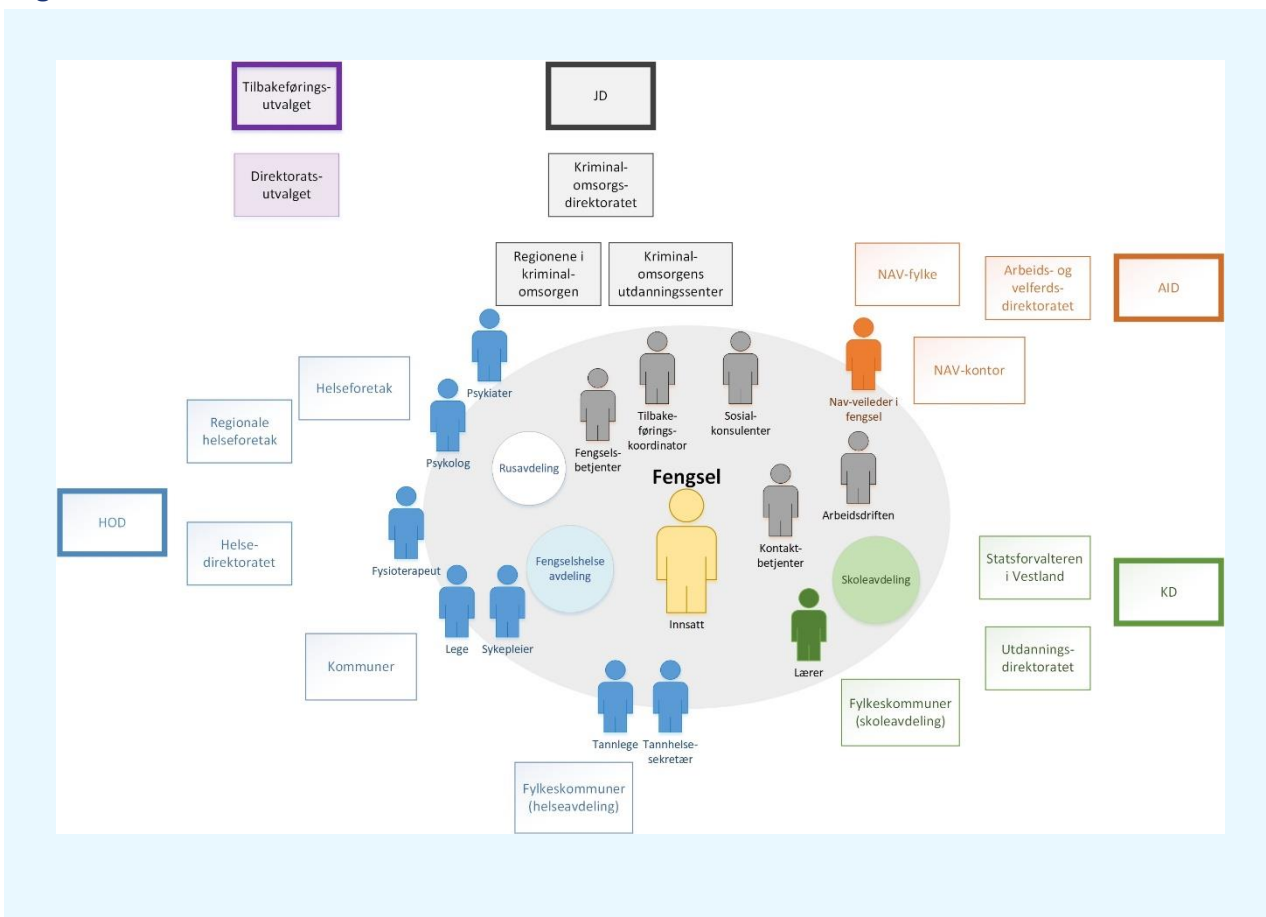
Tilbakeføringsutvalget

JD

Direktoratsutvalget

Kriminalomsorgsdirektoratet

Regionene i kriminalomsorgen

Kriminalomsorgens utdanningssenter

NAV-fylke

Arbeids- og velferdsdirektoratet

AID

NAV-kontor

Helseforetak

Psykiater

Regionale helseforetak

Psykolog

Fengselsbetjenter

Tilbakeføringskoordinator

Sosialkonsulenter

Nav-veileder i fengsel

Rusavdeling

Fengsel

Arbeidsdriften

HOD

Helsedirektoratet

Fysioterapeut

Fengselshelse avdeling

Kontaktbetjenter

Skoleavdeling

Statsforvalteren i Vestland

KD

Lege

Sykepleier

Innsatt

Lærer

Utdanningsdirektoratet

Kommuner

Fylkeskommuner (skoleavdeling)

Tannlege

Tannhelsesekretær

Fylkeskommuner (helseavdeling)